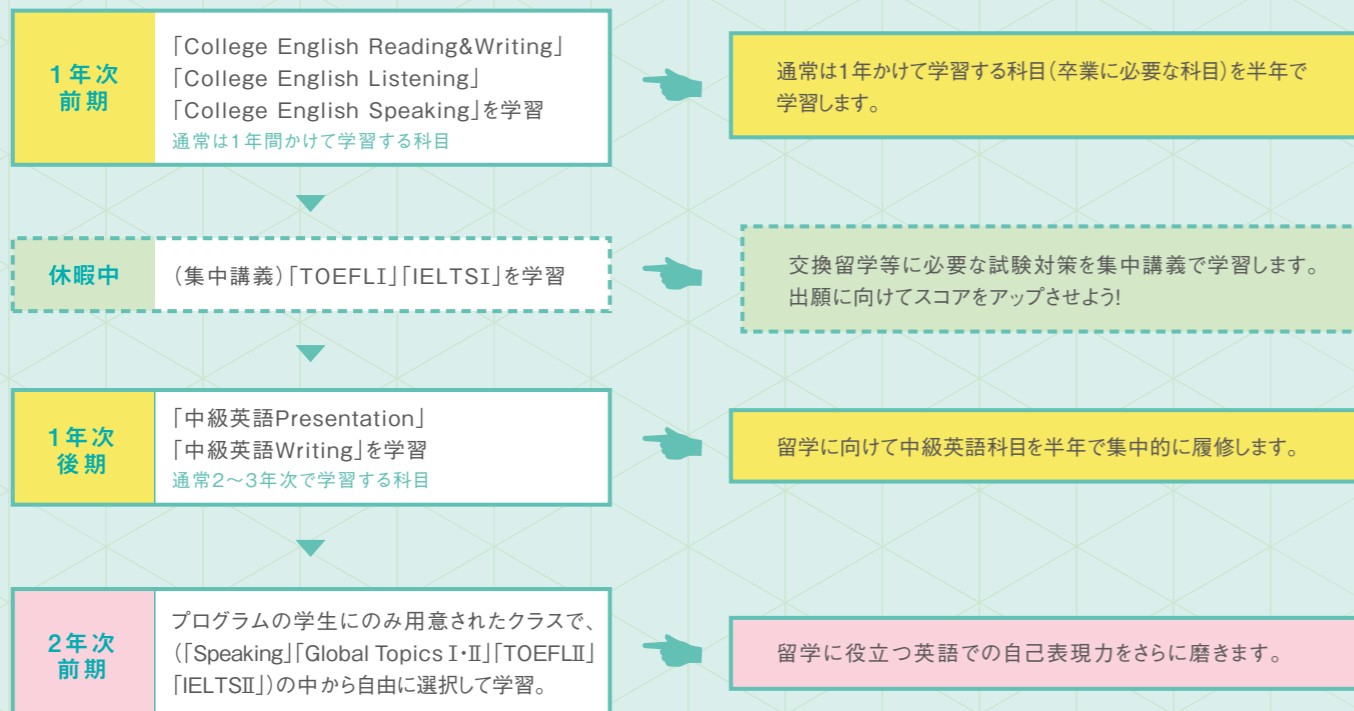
1年次
前期

「College English Reading&Writing」
「College English Listening」
「College English Speaking」を学習
通常は1年間かけて学習する科目

通常は1年かけて学習する科目(卒業に必要な科目)を半年で学習します。

休暇中

(集中講義)「TOEFLI」「IELTSI」を学習

交換留学等に必要な試験対策を集中講義で学習します。出願に向けてスコアをアップさせよう!

1年次
後期

「中級英語Presentation」
「中級英語Writing」を学習
通常2〜3年次で学習する科目

留学に向けて中級英語科目を半年で集中的に履修します。

2年次
前期

プログラムの学生にのみ用意されたクラスで、(「Speaking」「Global Topics I・II」「TOEFLII」「IELTSII」)の中から自由に選択して学習。

留学に役立つ英語での自己表現力をさらに磨きます。